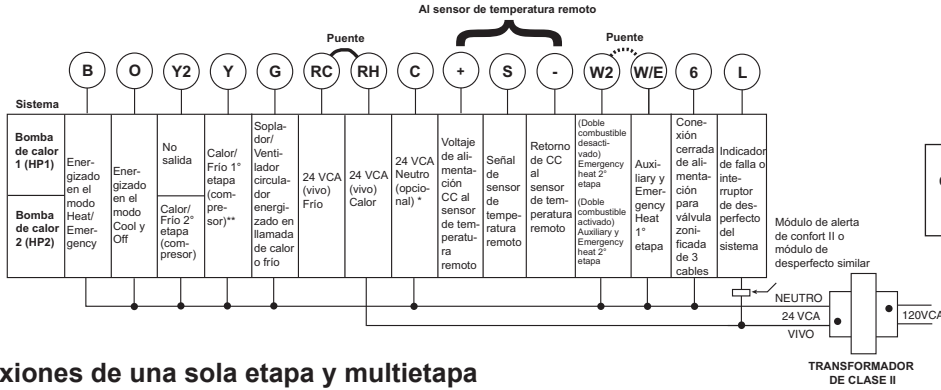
Al sensor de temperatura remoto

Puente

Puente

B O Y2 Y G RC RH C + S - W2 W/E 6 L

Sistema

| Sistema | B | O | Y2 | Y | G | RC | RH | C | + | S | - | W2 | W/E | 6 | L |
|---|---|---|---|---|---|---|---|---|---|---|---|---|---|---|---|
| Bomba de calor 1 (HP1) | Energizado en el modo Heat/ Emergency | Energizado en el modo Cool y Off | No salida | Calor/ Frío 1° etapa (compresor)** | Sopladr/ Ventilador circulador energizado en llamada de calor o frío | 24 VCA (vivo) Frío | 24 VCA (vivo) Calor | 24 VCA Neutro (opcional) * | Voltaje de alimentación CC al sensor de temperatura remoto | Señal de sensor de temperatura remoto | Retorno de CC al sensor de temperatura remoto | (Doble combustible desactivado) Emergency heat 2° etapa | Auxiliary y Emergency Heat 1° etapa | Conexión cerrada de alimentación para válvula zonificada de 3 cables | Indicador de falla o interruptor de desperfecto del sistema |
| Bomba de calor 2 (HP2) | | | Calor/ Frío 2° etapa (compresor) | | | | | | | | | (Doble combustible activado) Auxiliary y Emergency heat 2° etapa | | | |

Módulo de alerta de confort II o módulo de desperfecto similar

NEUTRO
24 VCA
VIVO
120VCA

TRANSFORMADOR DE CLASE II

xiones de una sola etapa y multietapa